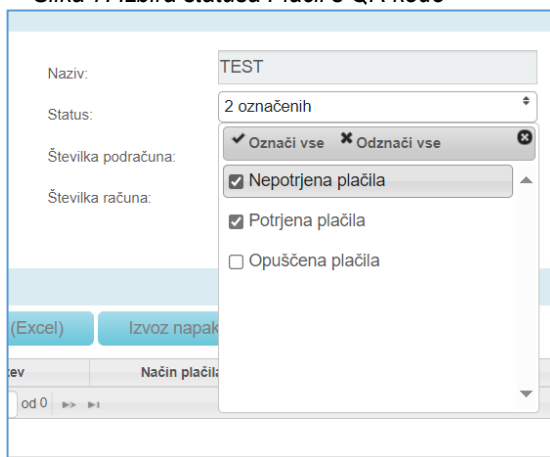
Slika 7: Izbira statusa Plačil s QR kodo

Naziv: TEST

Status: 2 označenih

Številka podračuna:

Številka računa:

✔ Označi vse ✖ Odznači vse

☑ Nepotrjena plačila

☑ Potrjena plačila

☐ Opuščena plačila

(Excel) Izvoz napak

tev Način plačila

od 0